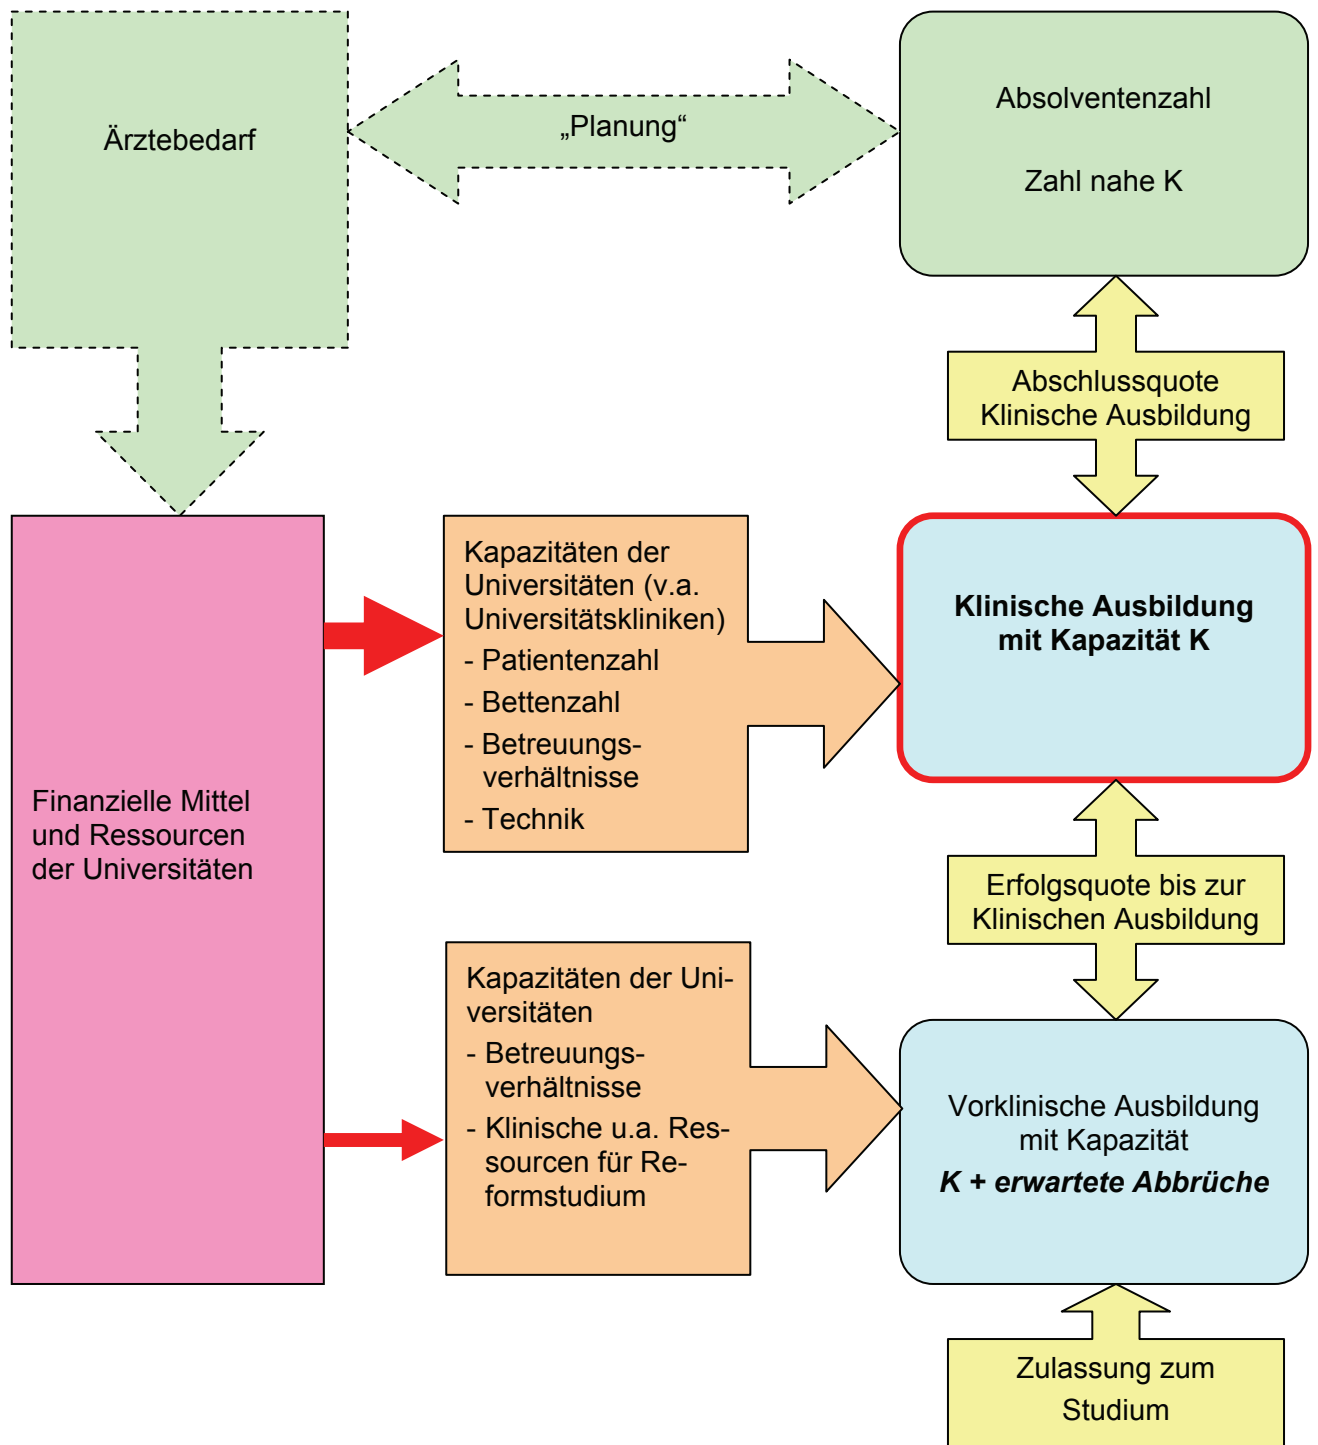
Ärztebedarf

„Planung“

Absolventenzahl

Zahl nahe K

Abschlussquote Klinische Ausbildung

Finanzielle Mittel und Ressourcen der Universitäten

Kapazitäten der Universitäten (v.a. Universitätskliniken)
- Patientenzahl
- Bettenzahl
- Betreuungsverhältnisse
- Technik

**Klinische Ausbildung mit Kapazität K**

Erfolgsquote bis zur Klinischen Ausbildung

Kapazitäten der Universitäten
- Betreuungsverhältnisse
- Klinische u.a. Ressourcen für Reformstudium

Vorklinische Ausbildung mit Kapazität
***K + erwartete Abbrüche***

Zulassung zum Studium